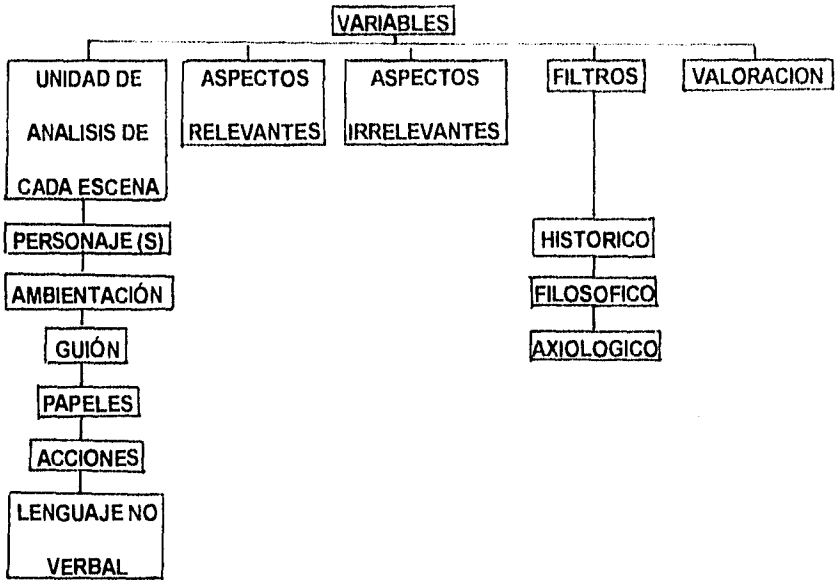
VARIABLES

UNIDAD DE ANALISIS DE CADA ESCENA

PERSONAJE (S)

AMBIENTACIÓN

GUIÓN

PAPELES

ACCIONES

LENGUAJE NO VERBAL

ASPECTOS RELEVANTES

ASPECTOS IRRELEVANTES

FILTROS

HISTORICO

FILOSOFICO

AXIOLOGICO

VALORACION